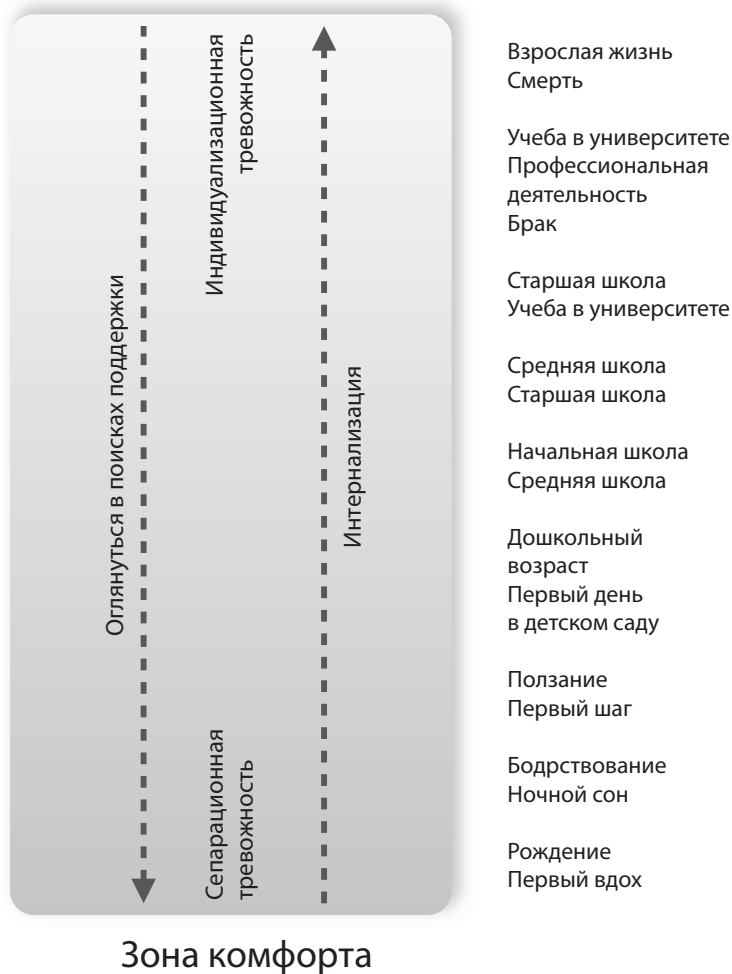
Оглянуться в поисках поддержки

Индивидуализационная тревожность

Интернализация

Сепарационная тревожность

Взрослая жизнь
Смерть

Учеба в университете
Профессиональная деятельность
Брак

Старшая школа
Учеба в университете

Средняя школа
Старшая школа

Начальная школа
Средняя школа

Дошкольный возраст
Первый день в детском саду

Ползание
Первый шаг

Бодрствование
Ночной сон

Рождение
Первый вдох

Зона комфорта